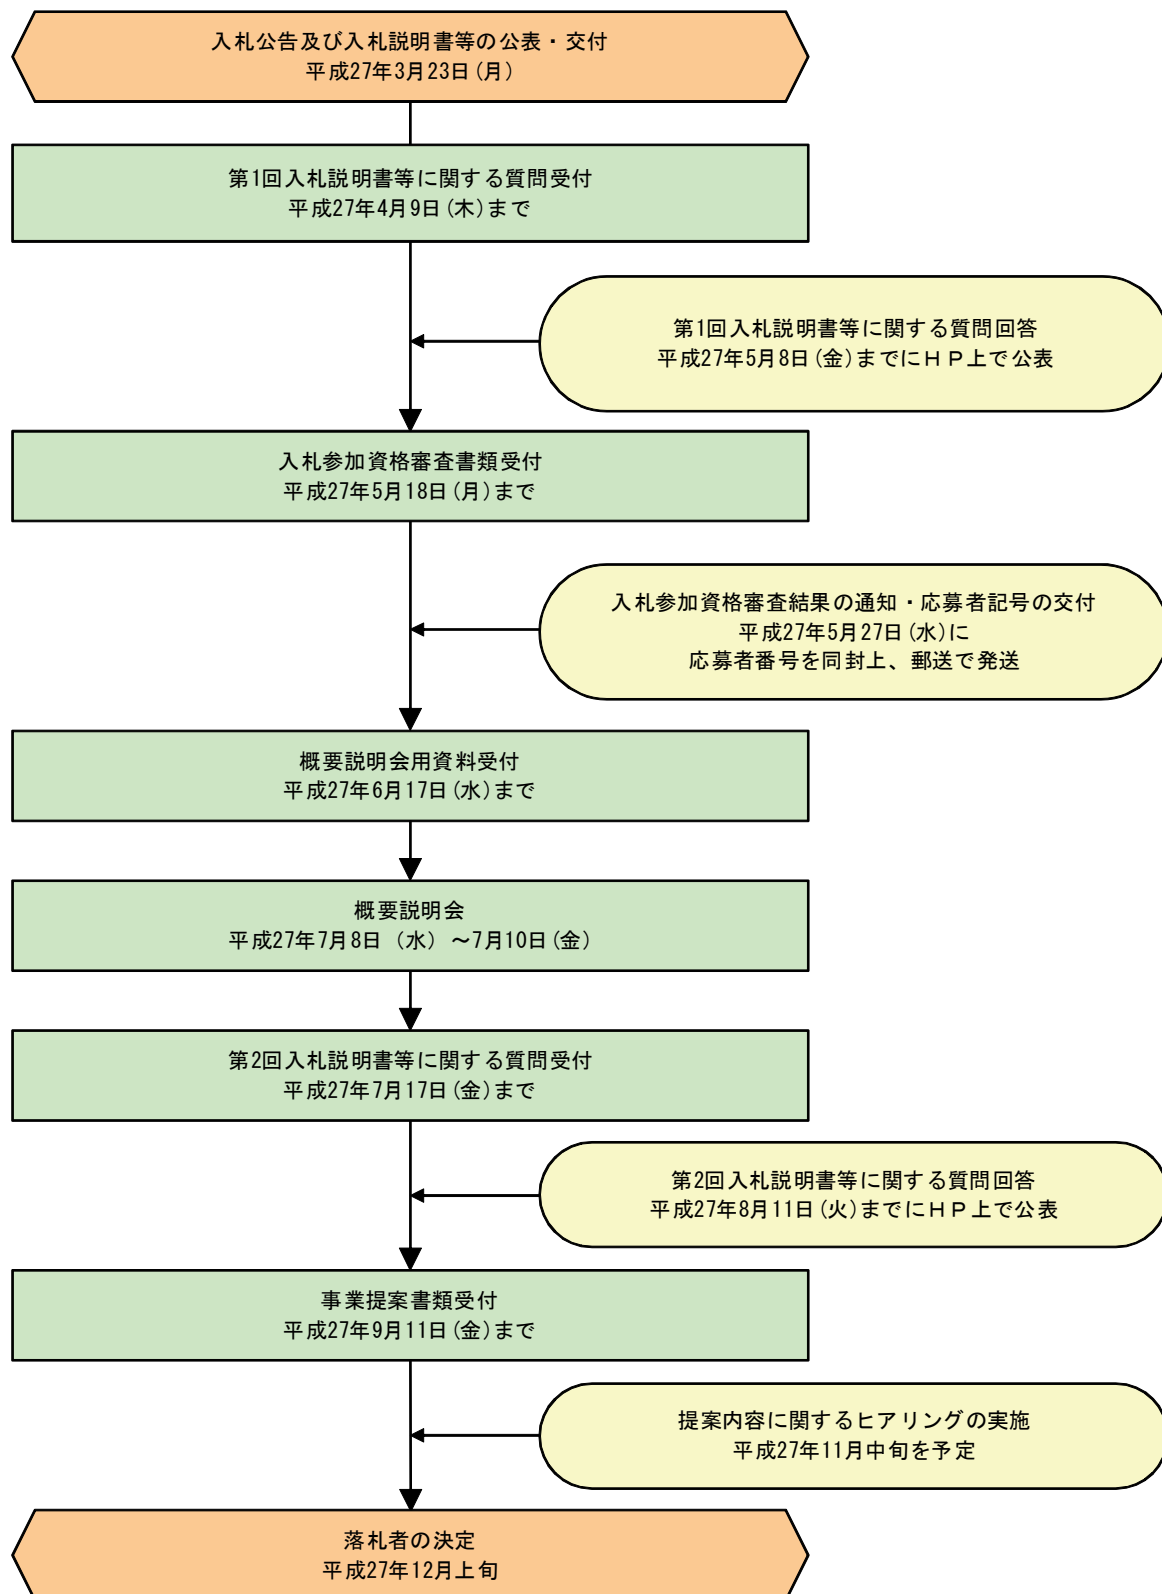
入札公告及び入札説明書等の公表・交付
平成27年3月23日（月）

第1回入札説明書等に関する質問受付
平成27年4月9日（木）まで

第1回入札説明書等に関する質問回答
平成27年5月8日（金）までにＨＰ上で公表

入札参加資格審査書類受付
平成27年5月18日（月）まで

入札参加資格審査結果の通知・応募者記号の交付
平成27年5月27日（水）に
応募者番号を同封上、郵送で発送

概要説明会用資料受付
平成27年6月17日（水）まで

概要説明会
平成27年7月8日（水）～7月10日（金）

第2回入札説明書等に関する質問受付
平成27年7月17日（金）まで

第2回入札説明書等に関する質問回答
平成27年8月11日（火）までにＨＰ上で公表

事業提案書類受付
平成27年9月11日（金）まで

提案内容に関するヒアリングの実施
平成27年11月中旬を予定

落札者の決定
平成27年12月上旬